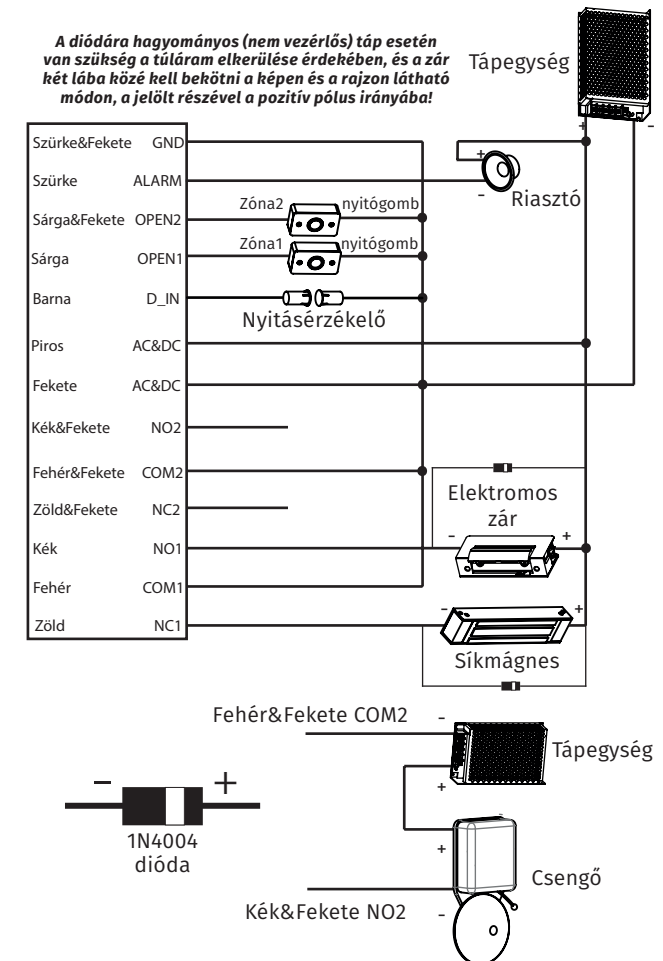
A diódára hagyományos (nem vezérlős) táp esetén van szükség a túláram elkerülése érdekében, és a zár két lába közé kell bekötni a képen és a rajzon látható módon, a jelölt részével a pozitív pólus irányába!

Tápegység

+ -

Szürke&Fekete GND
Szürke ALARM
Sárga&Fekete OPEN2
Sárga OPEN1
Barna D_IN
Piros AC&DC
Fekete AC&DC
Kék&Fekete NO2
Fehér&Fekete COM2
Zöld&Fekete NC2
Kék NO1
Fehér COM1
Zöld NC1

+ -
Riasztó

Zóna2 nyitógomb
Zóna1 nyitógomb

Nyitásérzékelő

Elektromos zár
- +

- +
Síkmágnes

Fehér&Fekete COM2
-
Tápegység
+

- +
1N4004 dióda

+
Csengő
Kék&Fekete NO2
-